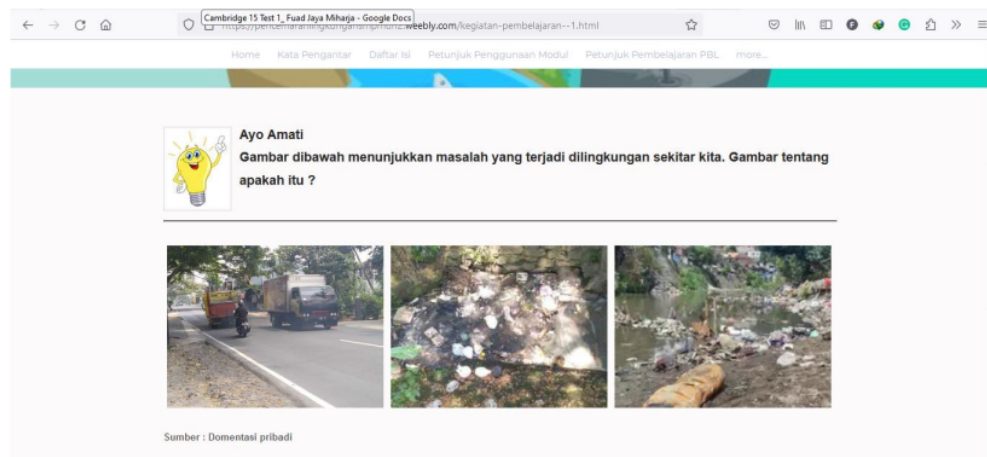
Cambridge 15 Test 1_ Fuad Jaya Miharja - Google Docs
https://pencemaranlingkungansmpn2.weebly.com/kegiatan-pembelajaran--1.html

Home Kata Pengantar Daftar Isi Petunjuk Penggunaan Modul Petunjuk Pembelajaran PBL more...

Ayo Amati

Gambar dibawah menunjukkan masalah yang terjadi dilingkungan sekitar kita. Gambar tentang apakah itu ?

Sumber : Domentasi pribadi